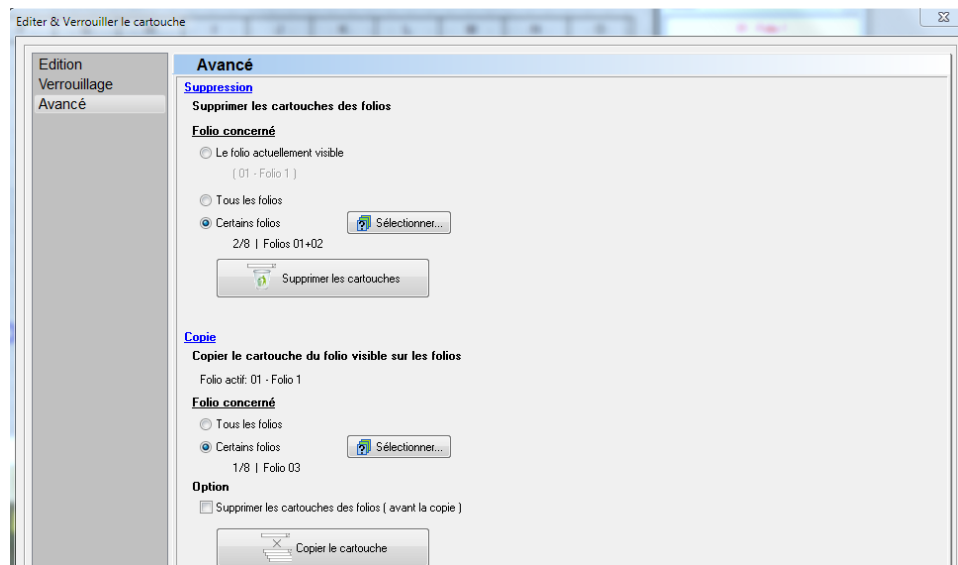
Editer & Verrouiller le cartouche

Edition
Verrouillage
Avancé

Avancé

Suppression
Supprimer les cartouches des folios

Folio concerné
Le folio actuellement visible
( 01 - Folio 1 )
Tous les folios
Certains folios
Sélectionner...
2/8 | Folios 01+02
Supprimer les cartouches

Copie
Copier le cartouche du folio visible sur les folios
Folio actif: 01 - Folio 1

Folio concerné
Tous les folios
Certains folios
Sélectionner...
1/8 | Folio 03

Option
Supprimer les cartouches des folios ( avant la copie )
Copier le cartouche